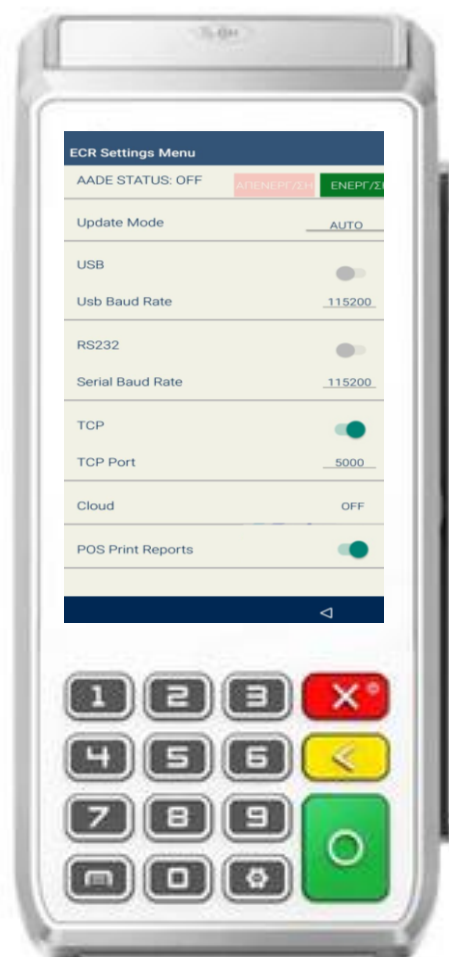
ECR Settings Menu

AADE STATUS: OFF ΑΠΕΝΕΡΓ/ΣΗ ΕΝΕΡΓ/ΣΗ

Update Mode AUTO

USB

Usb Baud Rate 115200

RS232

Serial Baud Rate 115200

TCP

TCP Port 5000

Cloud OFF

POS Print Reports

1 2 3
4 5 6
7 8 9
0